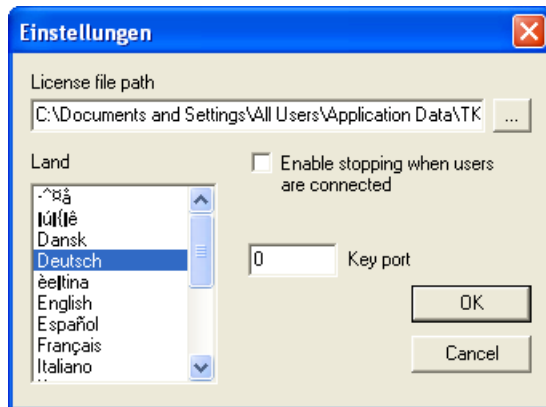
Einstellungen

License file path

C:\Documents and Settings\All Users\Application Data\TK

...

Land

-^¤å
þúKlê
Dansk
Deutsch
èeÎtina
English
Español
Français
Italiano

Enable stopping when users are connected

0

Key port

OK

Cancel